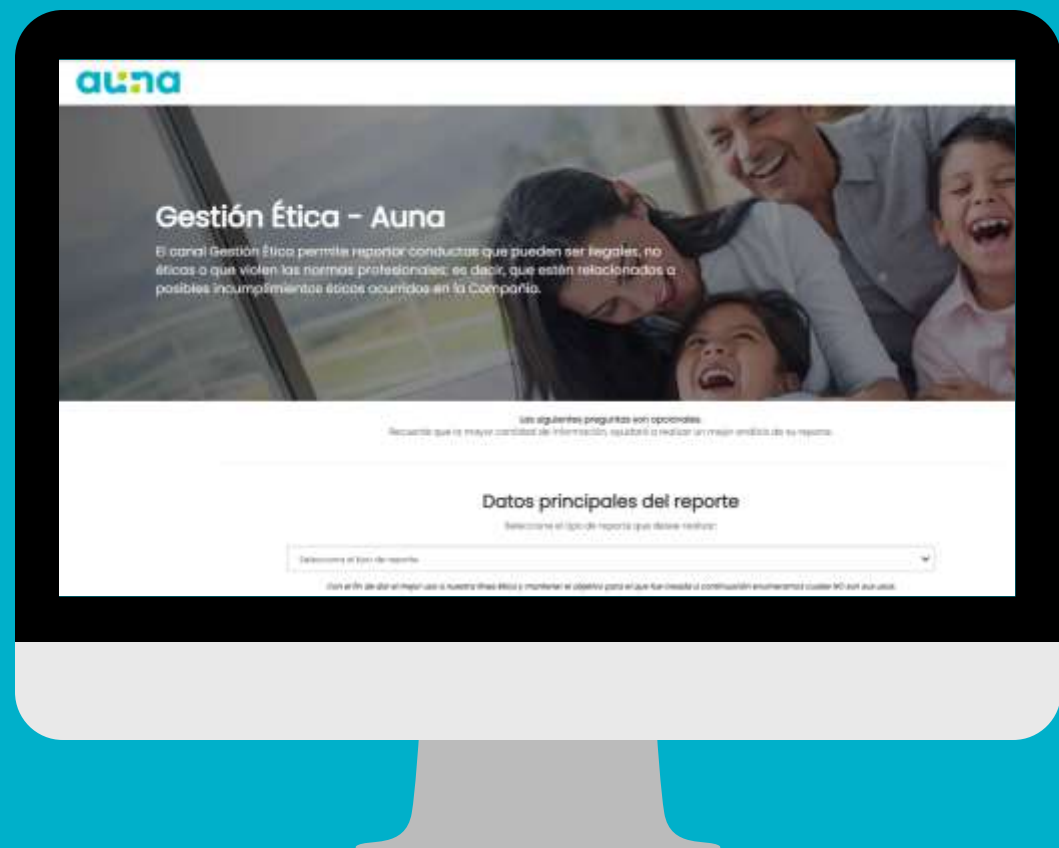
auna

Gestión Ética - Auna

El canal Gestión Ético permite reportar conductas que pueden ser ilegales, no éticas o que violen las normas profesionales; es decir, que estén relacionados a posibles incumplimientos éticos ocurridos en la Compañía.

Las siguientes preguntas son opcionales.
Recuerde que la mayor cantidad de información, ayudará a realizar un mejor análisis de su reporte.

Datos principales del reporte

Seleccione el tipo de reporte que desee realizar

Seleccione el tipo de reporte

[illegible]